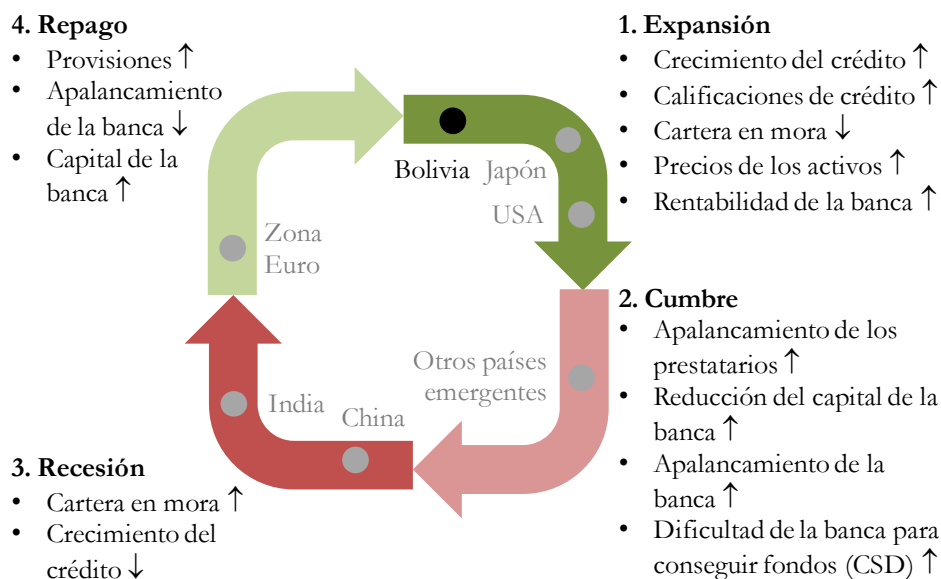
**4. Repago**
- Provisiones ↑
- Apalancamiento de la banca ↓
- Capital de la banca ↑

**1. Expansión**
- Crecimiento del crédito ↑
- Calificaciones de crédito ↑
- Cartera en mora ↓
- Precios de los activos ↑
- Rentabilidad de la banca ↑

Bolivia Japón
USA
Zona Euro
Otros países emergentes
India China

**2. Cumbre**
- Apalancamiento de los prestatarios ↑
- Reducción del capital de la banca ↑
- Apalancamiento de la banca ↑
- Dificultad de la banca para conseguir fondos (CSD) ↑

**3. Recesión**
- Cartera en mora ↑
- Crecimiento del crédito ↓